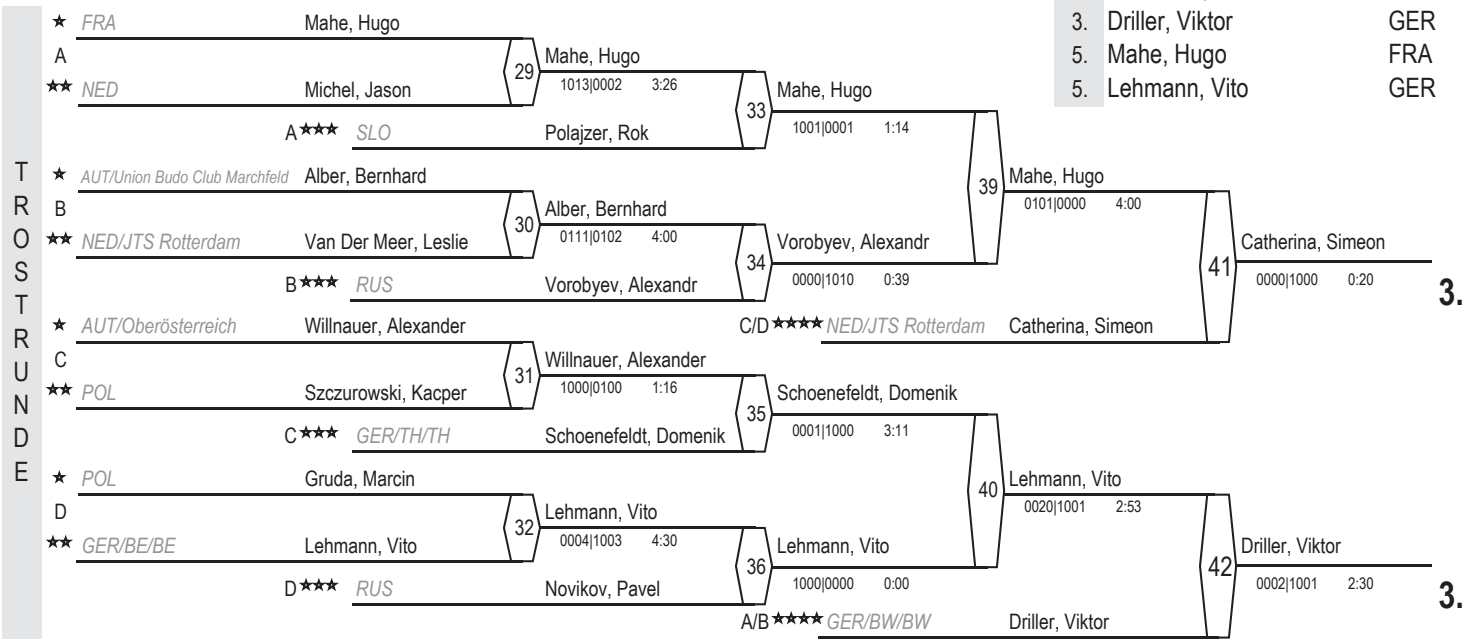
3. Driller, Viktor GER
5. Mahe, Hugo FRA
5. Lehmann, Vito GER

TROSTRUNDE

★ FRA Mahe, Hugo
A
★★ NED Michel, Jason
29
Mahe, Hugo
1013|0002 3:26
A★★★ SLO Polajzer, Rok
33
Mahe, Hugo
1001|0001 1:14

★ AUT/Union Budo Club Marchfeld Alber, Bernhard
B
★★ NED/JTS Rotterdam Van Der Meer, Leslie
30
Alber, Bernhard
0111|0102 4:00
B★★★ RUS Vorobyev, Alexandr
34
Vorobyev, Alexandr
0000|1010 0:39

39
Mahe, Hugo
0101|0000 4:00

C/D★★★★ NED/JTS Rotterdam Catherina, Simeon
41
Catherina, Simeon
0000|1000 0:20
3.

★ AUT/Oberösterreich Willnauer, Alexander
C
★★ POL Szczurowski, Kacper
31
Willnauer, Alexander
1000|0100 1:16
C★★★ GER/TH/TH Schoenefeldt, Domenik
35
Schoenefeldt, Domenik
0001|1000 3:11

★ POL Gruda, Marcin
D
★★ GER/BE/BE Lehmann, Vito
32
Lehmann, Vito
0004|1003 4:30
D★★★ RUS Novikov, Pavel
36
Lehmann, Vito
1000|0000 0:00

40
Lehmann, Vito
0020|1001 2:53

A/B★★★★ GER/BW/BW Driller, Viktor
42
Driller, Viktor
0002|1001 2:30
3.